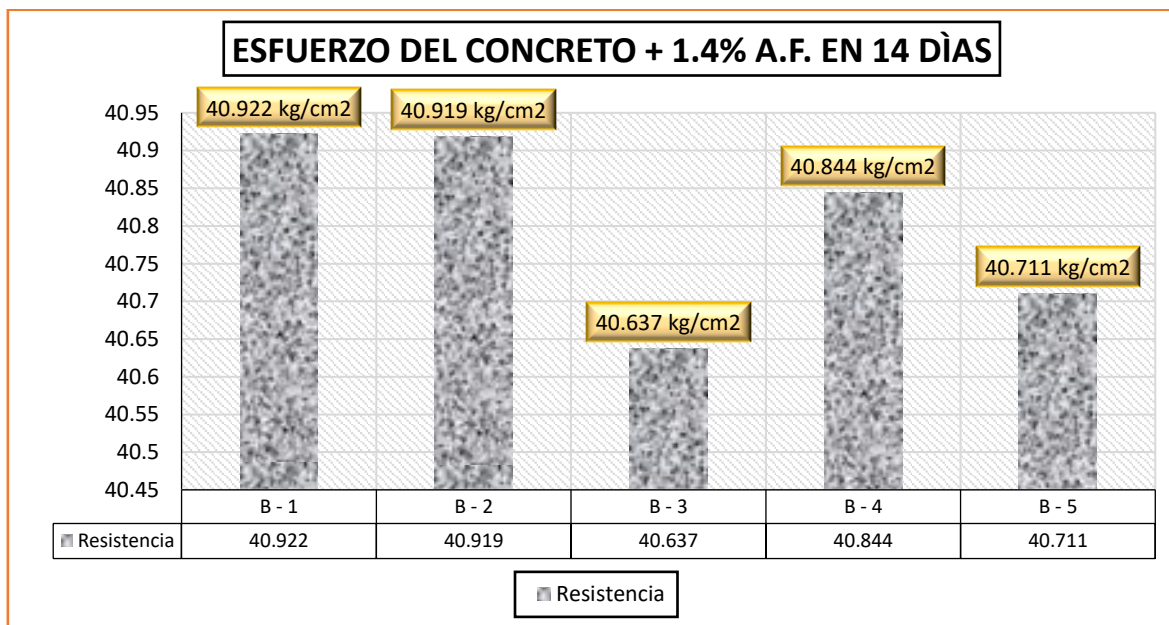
ESFUERZO DEL CONCRETO + 1.4% A.F. EN 14 DÌAS

40.95
40.9
40.85
40.8
40.75
40.7
40.65
40.6
40.55
40.5
40.45

40.922 kg/cm2
40.919 kg/cm2
40.637 kg/cm2
40.844 kg/cm2
40.711 kg/cm2

| | B - 1 | B - 2 | B - 3 | B - 4 | B - 5 |
|---|---|---|---|---|---|
| Resistencia | 40.922 | 40.919 | 40.637 | 40.844 | 40.711 |

Resistencia